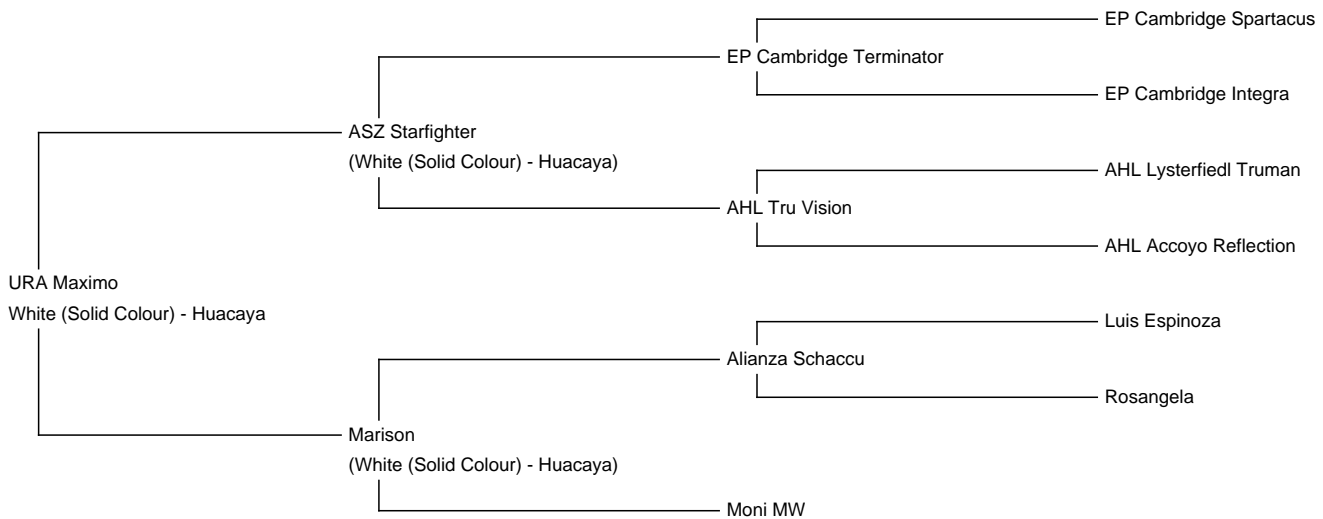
URA Maximo
White (Solid Colour) - Huacaya

ASZ Starfighter
(White (Solid Colour) - Huacaya)

EP Cambridge Terminator

EP Cambridge Spartacus

EP Cambridge Integra

AHL Tru Vision

AHL Lysterfiedl Truman

AHL Accoyo Reflection

Marison
(White (Solid Colour) - Huacaya)

Alianza Schaccu

Luis Espinoza

Rosangela

Moni MW